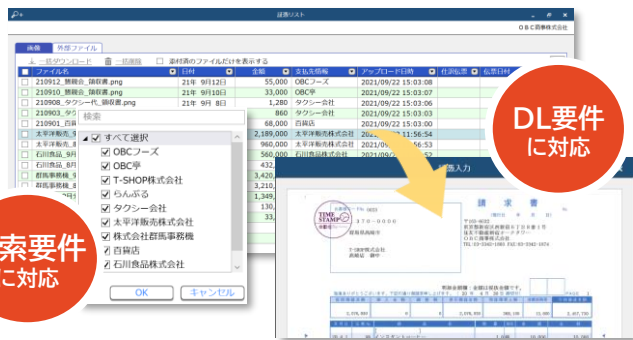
証憑リスト

OBC商事株式会社

画像 外部ファイル

一括ダウンロード 一括削除 添付済のファイルだけを表示する

| ファイル名 | 日付 | 金額 | 支払先情報 | アップロード日時 | 仕訳転記 | 伝票日付 |
|---|---|---|---|---|---|---|
| 210912_築錦会_領収書.png | 21年 9月12日 | 55,000 | OBCフーズ | 2021/09/22 15:03:08 | | |
| 210910_築錦会_領収書.png | 21年 9月10日 | 33,000 | OBC亭 | 2021/09/22 15:03:08 | | |
| 210908_タクシー代_領収書.png | 21年 9月 8日 | 1,200 | タクシー会社 | 2021/09/22 15:03:08 | | |
| 210903_タク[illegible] | | 860 | タクシー会社 | 2021/09/22 15:03:08 | | |
| 210901_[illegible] | | 68,000 | 百貨店 | 2021/09/22 15:03:08 | | |
| 太平洋販売_9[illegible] | | 2,189,000 | 太平洋販売株式会社 | 2021/09/22 11:56:54 | | |
| 太平洋販売_8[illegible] | | 2,057,000 | 太平洋販売株式会社 | 2021/09/22 11:56:54 | | |
| 石川食品_9月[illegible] | | 960,000 | 石川食品株式会社 | 2021/09/22 11:56:54 | | |
| 石川食品_8月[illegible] | | 432,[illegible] | | | | |
| 群馬事務機_9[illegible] | | 3,420,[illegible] | | | | |
| 群馬事務機_8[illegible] | | 3,245,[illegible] | | | | |
| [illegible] | | 1,349,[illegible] | | | | |
| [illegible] | | 1,300,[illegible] | | | | |

検索

すべて選択
OBCフーズ
OBC亭
T-SHOP株式会社
らんぷる
タクシー会社
太平洋販売株式会社
株式会社群馬事務機
百貨店
石川食品株式会社

OK キャンセル

索要件
に対応

DL要件
に対応

請求書

TIME STAMP

T-SHOP株式会社

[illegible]